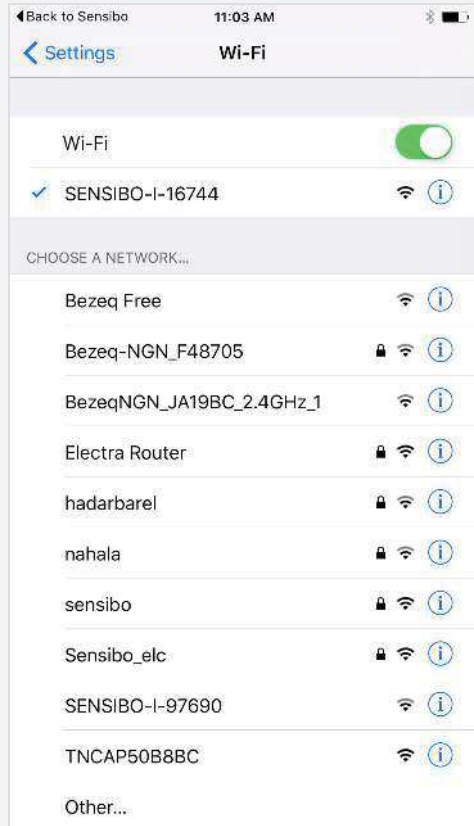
◀Back to Sensibo
11:03 AM

Settings
Wi-Fi

Wi-Fi
✓ SENSIBO-I-16744

CHOOSE A NETWORK...

Bezeq Free
Bezeq-NGN_F48705
BezeqNGN_JA19BC_2.4GHz_1
Electra Router
hadarbarel
nahala
sensibo
Sensibo_elc
SENSIBO-I-97690
TNCAP50B8BC
Other...